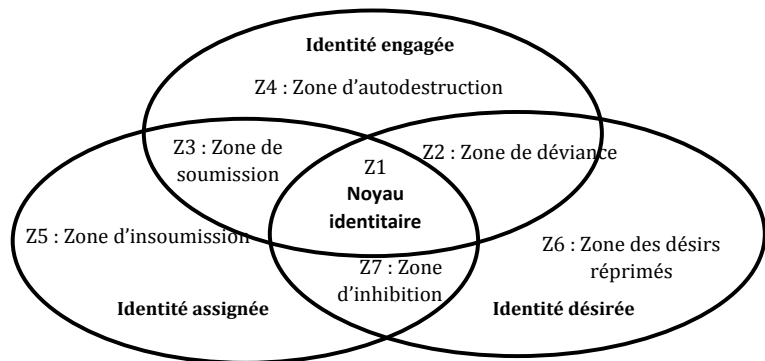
Identité engagée

Z4 : Zone d'autodestruction

Z3 : Zone de soumission

Z1
Noyau identitaire

Z2 : Zone de déviance

Z5 : Zone d'insoumission

Z6 : Zone des désirs réprimés

Z7 : Zone d'inhibition

Identité assignée

Identité désirée